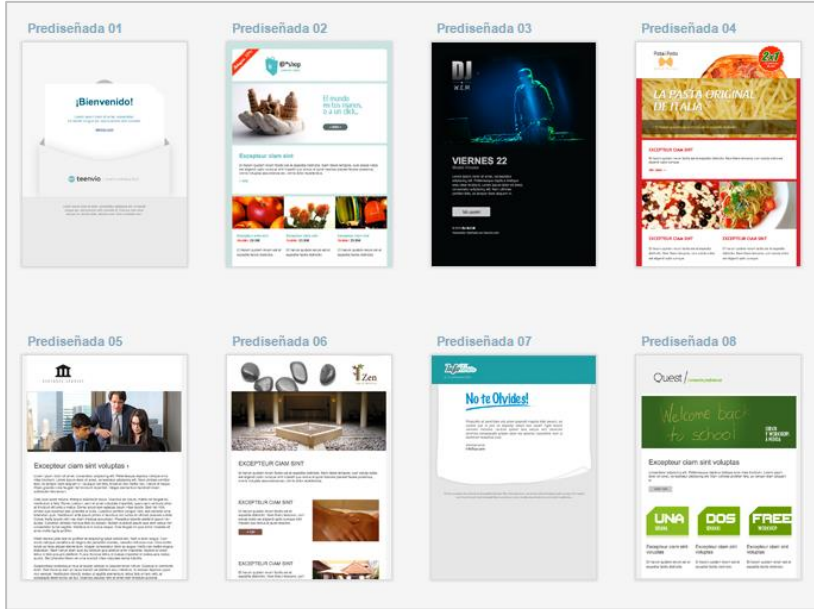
Prediseñada 01

¡Bienvenido!

teenvio

Prediseñada 02

El mundo en tus manos, a un click...

Excepteur ciam sint

Prediseñada 03

DJ

VIERNES 22

Prediseñada 04

2x1

LA PASTA ORIGINAL DE ITALIA

EXCEPTEUR CIAM SINT

EXCEPTEUR CIAM SINT

EXCEPTEUR CIAM SINT

Prediseñada 05

Excepteur ciam sint voluptas

Prediseñada 06

Zen

EXCEPTEUR CIAM SINT

EXCEPTEUR CIAM SINT

EXCEPTEUR CIAM SINT

Prediseñada 07

No te Olvides!

Prediseñada 08

Quest

Welcome back to school

Excepteur ciam sint voluptas

UNA

DOS

FREE

Excepteur ciam sint voluptas

Excepteur ciam sint voluptas

Excepteur ciam sint voluptas